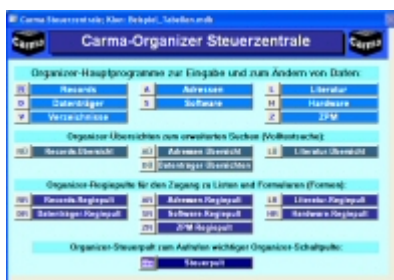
Carma-Steuerzentrale; Kbm: Beispiel_Tabellen.mdb

Carma

Carma-Organizer Steuerzentrale

Carma

Organizer-Hauptprogramme zur Eingabe und zum Ändern von Daten:

R Records
A Adressen
L Literatur
D Datenträger
S Software
H Hardware
V Verzeichnisse
Z ZPM

Organizer Übersichten zum erweiterten Suchen (Volltextsuche):

RÜ Records-Übersicht
AÜ Adressen-Übersicht
LÜ Literatur-Übersicht
DÜ Datenträger-Übersichten

Organizer-Regiepulte für den Zugang zu Listen und Formularen (Formen):

RR Records-Regiepult
AR Adressen-Regiepult
LR Literatur-Regiepult
DR Datenträger-Regiepult
SR Software-Regiepult
HR Hardware-Regiepult
ZR ZPM-Regiepult

Organizer-Steuerpult zum Aufrufen wichtiger Organizer-Schaltpulte:

SP Steuerpult